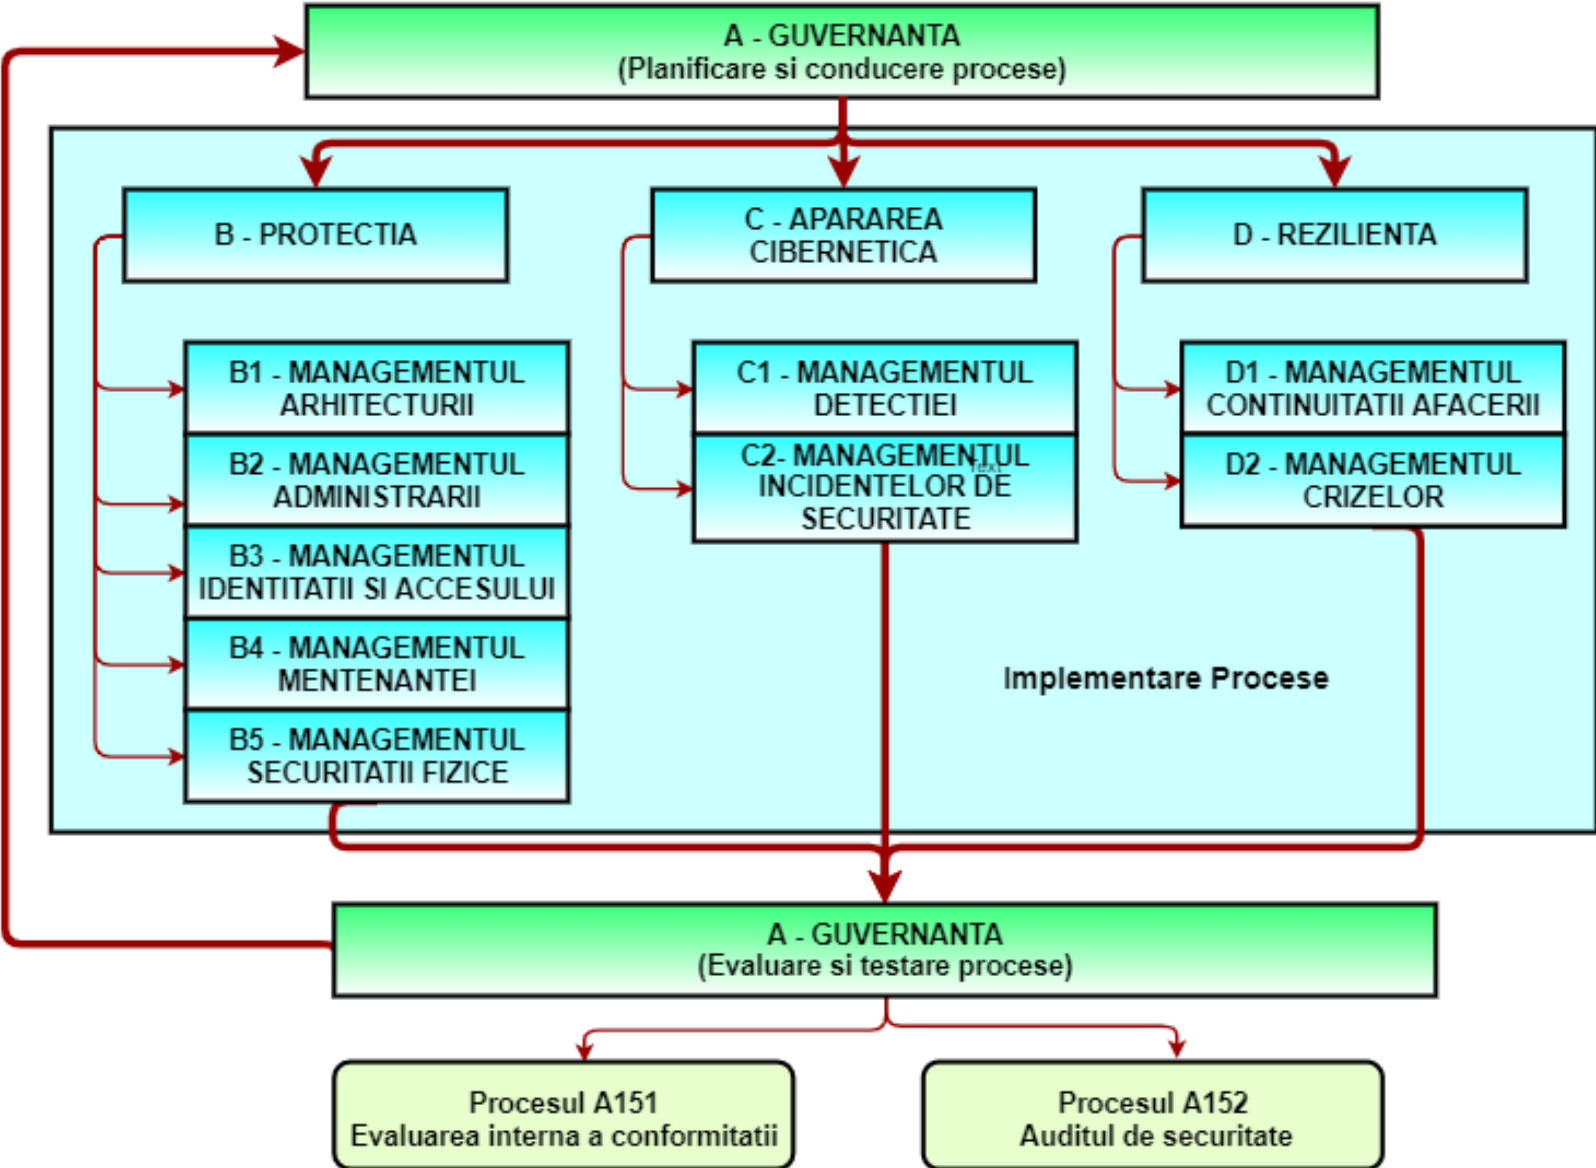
A - GUVERNANTA
(Planificare si conducere procese)

B - PROTECTIA

C - APARAREA CIBERNETICA

D - REZILIENTA

B1 - MANAGEMENTUL ARHITECTURII

B2 - MANAGEMENTUL ADMINISTRARII

B3 - MANAGEMENTUL IDENTITATII SI ACCESULUI

B4 - MANAGEMENTUL MENTENANTEI

B5 - MANAGEMENTUL SECURITATII FIZICE

C1 - MANAGEMENTUL DETECTIEI

C2- MANAGEMENTUL INCIDENTELOR DE SECURITATE

D1 - MANAGEMENTUL CONTINUITATII AFACERII

D2 - MANAGEMENTUL CRIZELOR

Implementare Procese

A - GUVERNANTA
(Evaluare si testare procese)

Procesul A151
Evaluarea interna a conformitatii

Procesul A152
Auditul de securitate